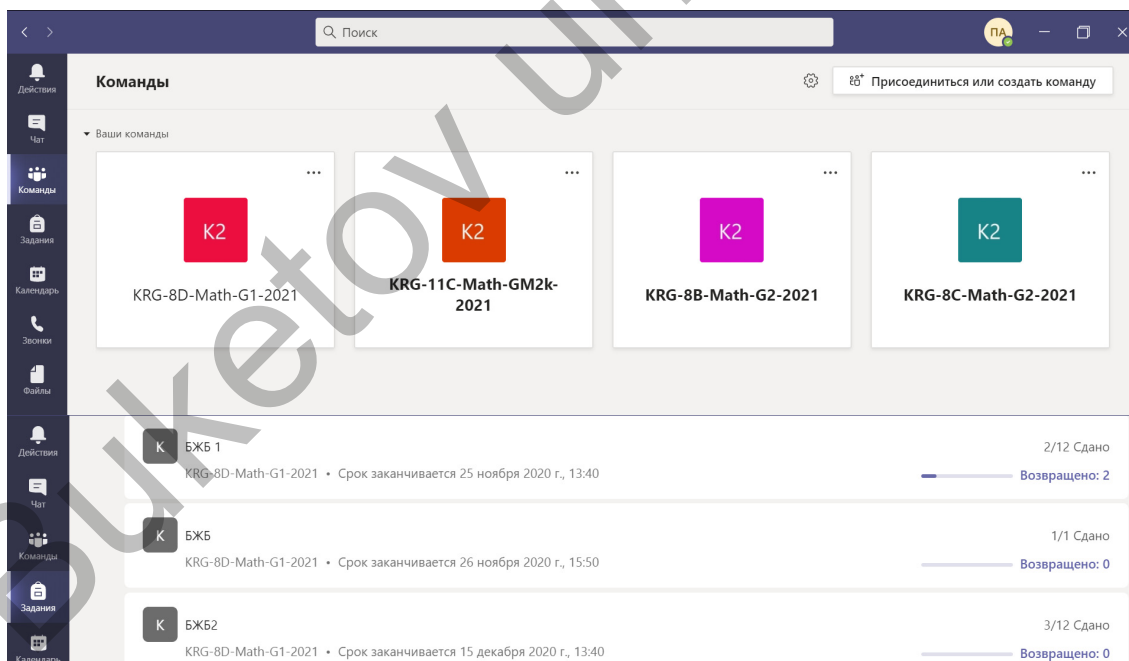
Поиск

ПА

Действия
Чат
Команды
Задания
Календарь
Звонки
Файлы

Команды

Присоединиться или создать команду

Ваши команды

K2
KRG-8D-Math-G1-2021

K2
KRG-11C-Math-GM2k-2021

K2
KRG-8B-Math-G2-2021

K2
KRG-8C-Math-G2-2021

Действия
Чат
Команды
Задания
Календарь

K
БЖБ 1
KRG-8D-Math-G1-2021 • Срок заканчивается 25 ноября 2020 г., 13:40
2/12 Сдано
Возвращено: 2

K
БЖБ
KRG-8D-Math-G1-2021 • Срок заканчивается 26 ноября 2020 г., 15:50
1/1 Сдано
Возвращено: 0

K
БЖБ2
KRG-8D-Math-G1-2021 • Срок заканчивается 15 декабря 2020 г., 13:40
3/12 Сдано
Возвращено: 0

bukketov ui